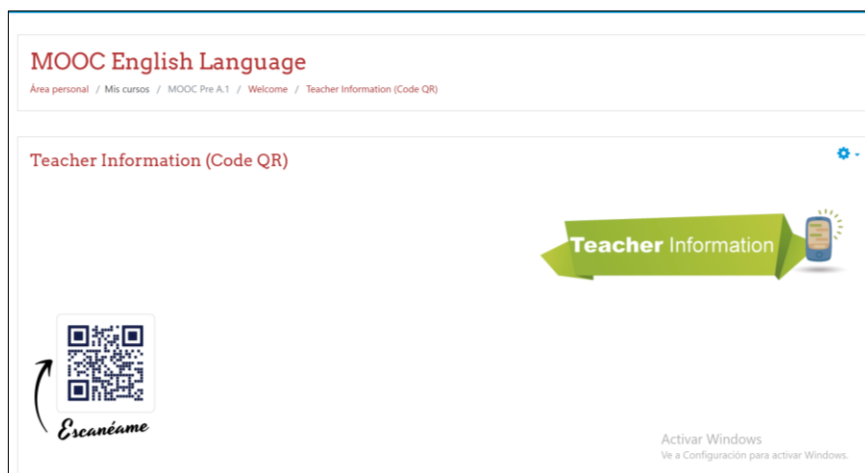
MOOC English Language

Área personal / Mis cursos / MOOC Pre A.1 / Welcome / Teacher Information (Code QR)

Teacher Information (Code QR)

Teacher Information

Escanéame

Activar Windows
Ve a Configuración para activar Windows.